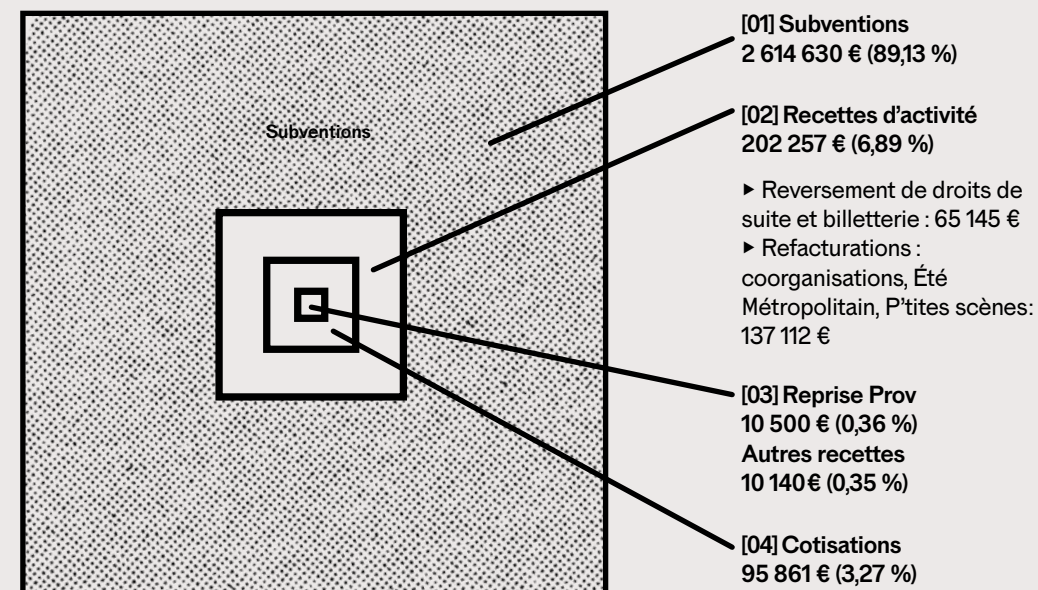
Subventions

[01] Subventions
2 614 630 € (89,13 %)

[02] Recettes d'activité
202 257 € (6,89 %)

▸ Reversement de droits de suite et billetterie : 65 145 €
▸ Refacturations : coorganisations, Été Métropolitain, P'tites scènes: 137 112 €

[03] Reprise Prov
10 500 € (0,36 %)
Autres recettes
10 140€ (0,35 %)

[04] Cotisations
95 861 € (3,27 %)